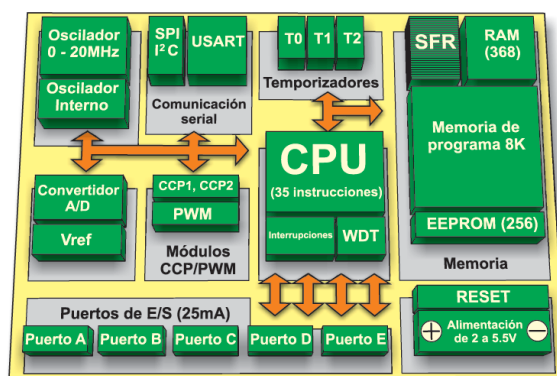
Oscilador 0 - 20MHz

Oscilador Interno

SPI $I^2C$

USART

Comunicación serial

T0 T1 T2

Temporizadores

SFR

RAM (368)

Memoria de programa 8K

EEPROM (256)

Memoria

CPU

(35 instrucciones)

Interrupciones

WDT

Convertidor A/D

Vref

CCP1, CCP2

PWM

Módulos CCP/PWM

Puertos de E/S (25mA)

Puerto A

Puerto B

Puerto C

Puerto D

Puerto E

RESET

Alimentación de 2 a 5.5V